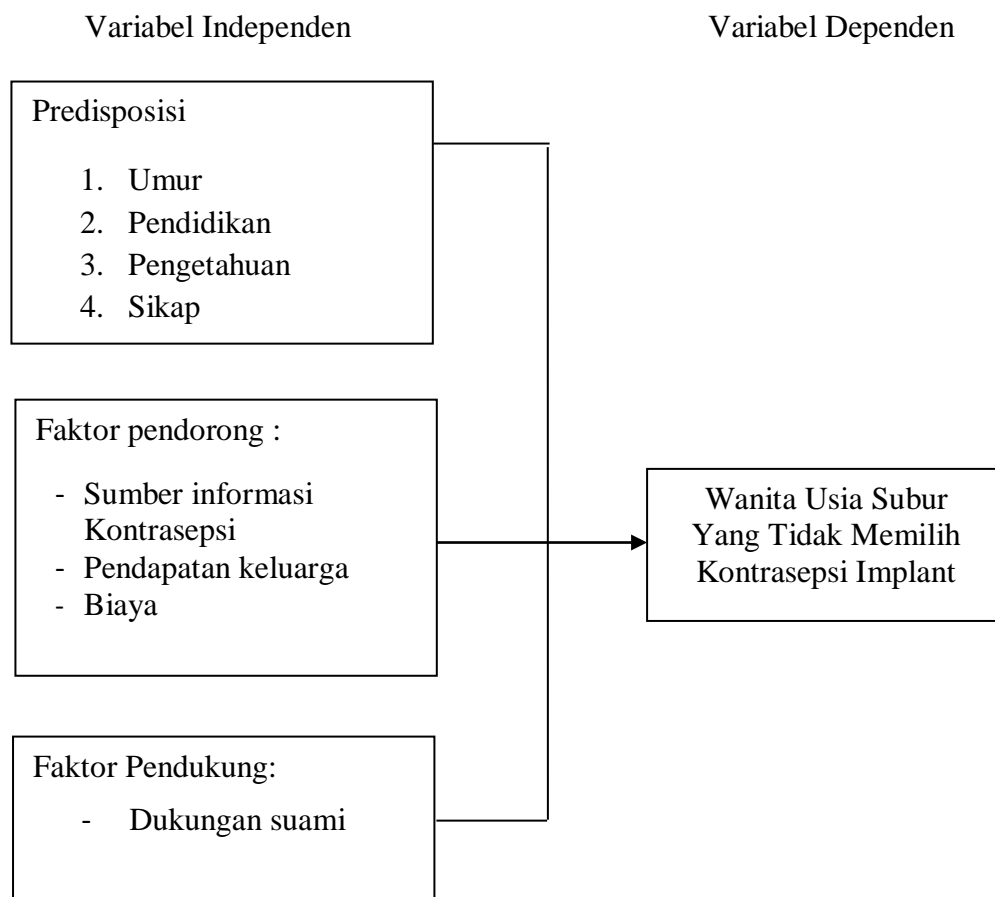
Variabel Independen

Variabel Dependen

Predisposisi

1. Umur
2. Pendidikan
3. Pengetahuan
4. Sikap

Faktor pendorong :

- Sumber informasi Kontrasepsi
- Pendapatan keluarga
- Biaya

Faktor Pendukung:

- Dukungan suami

Wanita Usia Subur Yang Tidak Memilih Kontrasepsi Implant